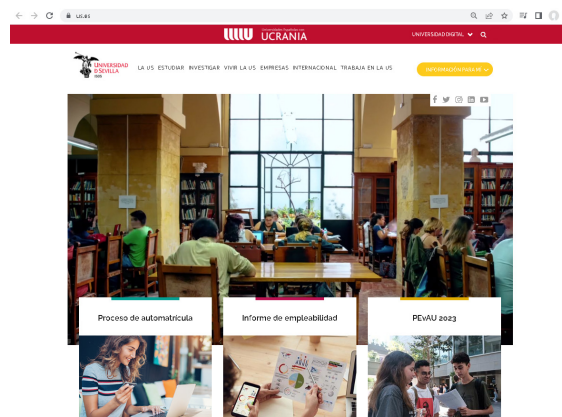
us.es

Universidad Solidaria con UCRANIA

UNIVERSIDAD DIGITAL

UNIVERSIDAD DE SEVILLA 1505

LA US ESTUDIAR INVESTIGAR VIVIR LA US EMPRESAS INTERNACIONAL TRABAJA EN LA US

INFORMACIÓN PARA MÍ

Proceso de automatrícula

Informe de empleabilidad

PEvAU 2023